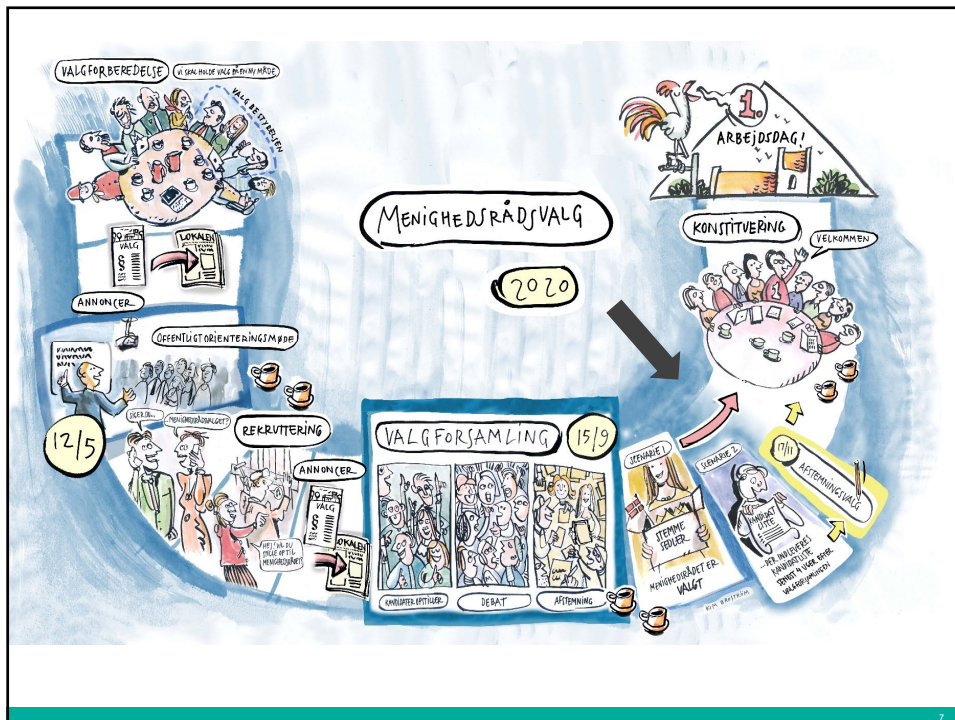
VALGFORBEREDELSE

VI SKAL HOLDE VALG PÅ ET NY MØDE

VALGBESTYRELSEN

VALG

§

LOKALE

ANNONCER

OFFENTLIGT ORIENTERINGSMØDE

12/5

DIGER DU...

MENIGHEDSRÅDSVALGET?

REKRUTTERING

ANNONCER

VALG

§

LOKALE

HEJ! VIL DU STILLE OP TIL MENIGHEDSRÅDET?

MENIGHEDSRÅDSVALG

2020

VALGFORSAMLING

15/9

KANDIDATER OPSTILLES

DEBAT

AFSTEMNING

1.

ARBEJDSDAG!

KONSTITUERING

VELKOMMEN

1

SCENARIE 1

STEMME SEDLER

MENIGHEDSRÅDET ER VALGT

SCENARIE 2

KANDIDAT LISTE

... DER INDLEVERES KANDIDATLISTE SENEST 4 UGER EFTER VALGFORSAMLINGEN

17/11

AFSTEMNINGSVALG

KIM BRESTRUP

7